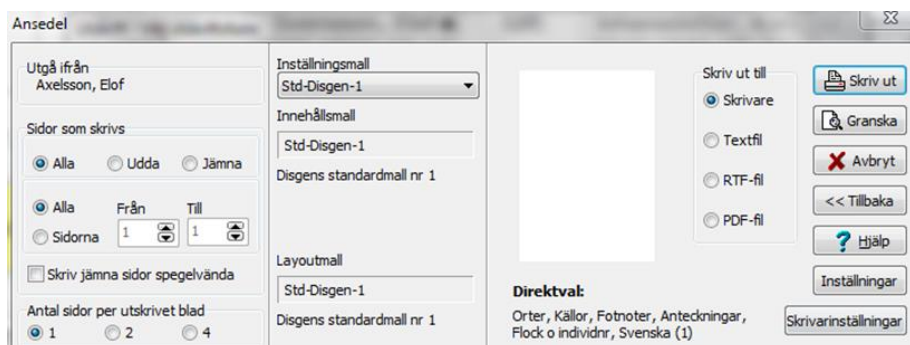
Ansedel

Utgå ifrån
Axelsson, Elof

Sidor som skrivs
Alla Udda Jämna
Alla Från Till
Sidorna 1 1

Skriv jämna sidor spegelvända

Antal sidor per utskrivet blad
1 2 4

Inställningsmall
Std-Disgen-1
Innehållsmall
Std-Disgen-1
Disgens standardmall nr 1

Layoutmall
Std-Disgen-1
Disgens standardmall nr 1

Skriv ut till
Skrivare
Textfil
RTF-fil
PDF-fil

Direktval:
Orter, Källor, Fotnoter, Anteckningar, Flock o individnr, Svenska (1)

Skriv ut
Granska
Avbryt
<< Tillbaka
Hjälp
Inställningar
Skrivarinställningar